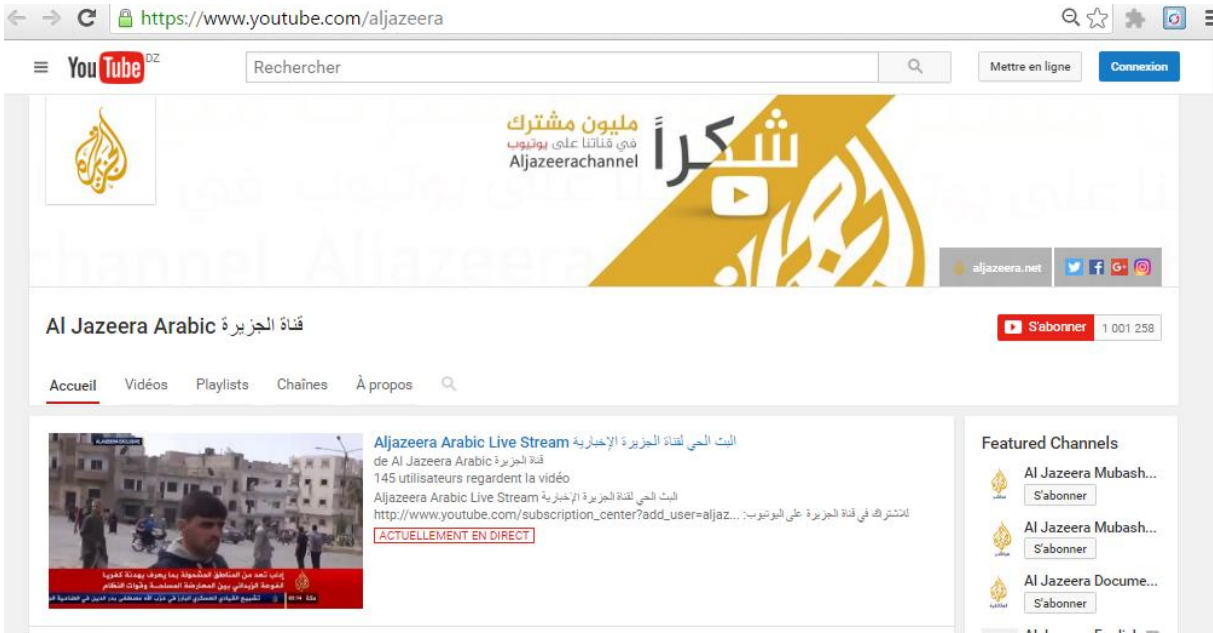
https://www.youtube.com/aljazeera

YouTube DZ

Rechercher

Mettre en ligne

Connexion

شكراً

مليون مشترك

في قناتنا على يوتيوب

Aljazeerachannel

aljazeera.net

Al Jazeera Arabic قناة الجزيرة

S'abonner 1 001 258

Accueil Vidéos Playlists Chaînes À propos

Aljazeera Arabic Live Stream البث الحي لقناة الجزيرة الإخبارية

de Al Jazeera Arabic قناة الجزيرة

145 utilisateurs regardent la vidéo

Aljazeera Arabic Live Stream البث الحي لقناة الجزيرة الإخبارية

http://www.youtube.com/subscription_center?add_user=aljaz... للاشتراك في قناة الجزيرة على اليوتيوب:

ACTUELLEMENT EN DIRECT

Featured Channels

Al Jazeera Mubash...

S'abonner

Al Jazeera Mubash...

S'abonner

Al Jazeera Docume...

S'abonner